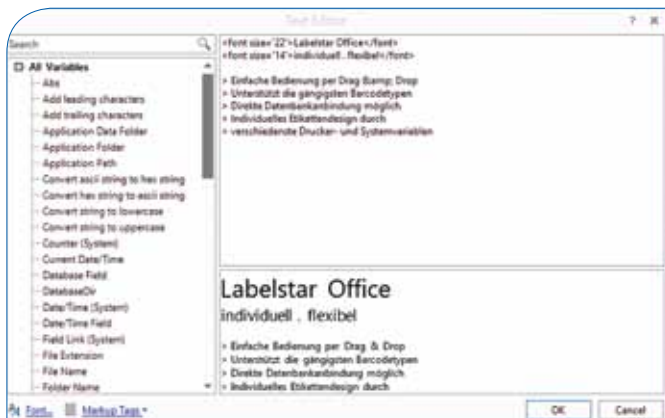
Text Editor

? ×

Search

All Variables
Abs
Add leading characters
Add trailing characters
Application Data Folder
Application Folder
Application Path
Convert ascii string to hex string
Convert hex string to ascii string
Convert string to lowercase
Convert string to uppercase
Counter (System)
Current Date/Time
Database Field
DatabaseDir
Date/Time (System)
Date/Time Field
Field Link (System)
File Extension
File Name
Folder Name

<font size='22'>Labelstar Office</font>
<font size='14'>individuell . flexibel</font>

> Einfache Bedienung per Drag &amp; Drop
> Unterstützt die gängigsten Barcodetypen
> Direkte Datenbankanbindung möglich
> Individuelles Etikettendesign durch
> verschiedenste Drucker- und Systemvariablen

Labelstar Office
individuell . flexibel

> Einfache Bedienung per Drag & Drop
> Unterstützt die gängigsten Barcodetypen
> Direkte Datenbankanbindung möglich
> Individuelles Etikettendesign durch

Font... Markup Tags

OK Cancel